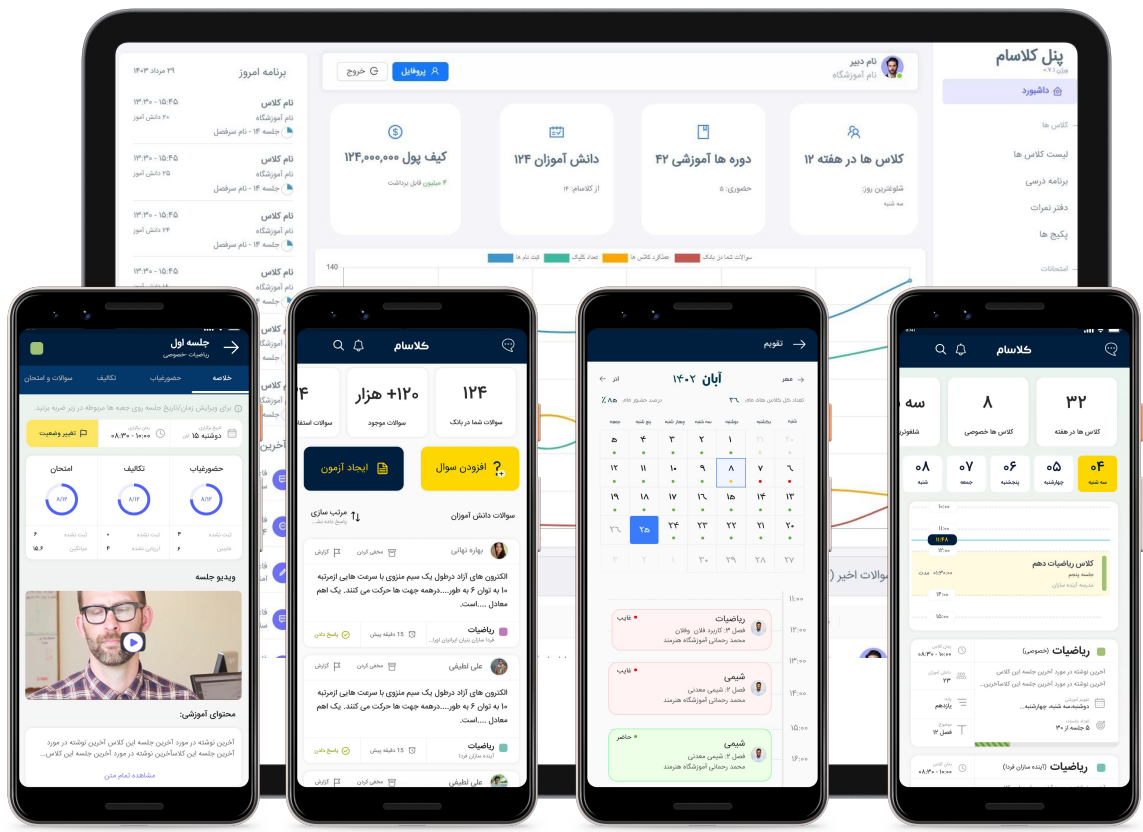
پنل کلاسام
نسخه ۰.۷.۱
داشبورد
کلاس ها
لیست کلاس ها
برنامه درسی
دفتر نمرات
پکیج ها
امتحانات

نام دبیر
نام آموزشگاه
پروفایل
خروج

کلاس ها در هفته ۱۲
شلوغترین روز:
سه شنبه
دوره ها آموزشی ۴۲
حضوری: ۵
دانش آموزان ۱۲۴
از کلاسام: ۱۴
کیف پول ۱۲۴,۰۰۰,۰۰۰
۴ میلیون قابل برداشت

سوالات شما در بانک
حضار در کلاس ها
تعداد کلیک
ثبت نام ها
140

برنامه امروز
۲۹ مرداد ۱۴۰۳
نام کلاس
نام آموزشگاه
۱۳:۳۰ - ۱۵:۴۵
۲۰ دانش آموز
جلسه ۱۴ - نام سرفصل
نام کلاس
نام آموزشگاه
۱۳:۳۰ - ۱۵:۴۵
۲۵ دانش آموز
جلسه ۱۴ - نام سرفصل
نام کلاس
نام آموزشگاه
۱۳:۳۰ - ۱۵:۴۵
۲۴ دانش آموز
جلسه ۱۴ - نام سرفصل
نام کلاس
۱۳:۳۰ - ۱۵:۴۵

جلسه اول
ریاضیات خصوصی
خلاصه
حضورغیاب
تکالیف
سوالات و امتحان
برای ویرایش زمان/تاریخ جلسه روی جعبه ها مربوطه در زیر ضربه بزنید
تاریخ برگزاری
دوشنبه ۱۸
زمان برگزاری
۰۸:۳۰ - ۰۹:۳۰
تغییر وضعیت
حضورغیاب
تکالیف
امتحان
۸/۱۲
۸/۱۲
۸/۱۲
ویدیو جلسه
محتوای آموزشی:
آخرین نوشته در مورد آخرین جلسه این کلاس آخرین نوشته در مورد آخرین جلسه این کلاسآخرین نوشته در مورد آخرین جلسه این کلاس
مشاهده تمام متن

کلاسام
۱۲۴
سوالات شما در بانک
+۱۲۰ هزار
سوالات موجود
سوالات استفاده
افزودن سوال
ایجاد آزمون
سوالات دانش آموزان
مرتب سازی
بهاره نهانی
محفی کردن
گزارش
الکترون های آزاد درطول یک سیم منزوی با سرعت هایی ازمرتبه ۱۰ به توان ۶ به طور.....درهمه جهت ها حرکت می کنند. یک اهم معادل .....است؟
ریاضیات
آینده سازان ایرانیان فردا
۱۵ دقیقه پیش
پاسخ دادن
علی لطیفی
محفی کردن
گزارش
الکترون های آزاد درطول یک سیم منزوی با سرعت هایی ازمرتبه ۱۰ به توان ۶ به طور.....درهمه جهت ها حرکت می کنند. یک اهم معادل .....است؟
ریاضیات
آینده سازان فردا
۱۵ دقیقه پیش
پاسخ دادن
علی لطیفی

تقویم
آبان ۱۴۰۲
مهر
آذر
تعداد کل کلاس های ماه: ۳۶
درصد حضور ماه: ٪۸۵
شنبه
یکشنبه
دوشنبه
سه شنبه
چهارشنبه
پنج شنبه
جمعه
۳۰ ۱ ۲ ۳ ۴ ۵
۶ ۷ ۸ ۹ ۱۰ ۱۱ ۱۲
۱۳ ۱۴ ۱۵ ۱۶ ۱۷ ۱۸ ۱۹
۲۰ ۲۱ ۲۲ ۲۳ ۲۴ ۲۵ ۲۶
۲۷ ۲۸ ۲۹ ۳۰
۱۱:۰۰
۱۲:۰۰
۱۳:۰۰
۱۴:۰۰
۱۵:۰۰
۱۶:۰۰
۱۷:۰۰
ریاضیات
غایب
فصل ۲: کاربرد فلان وفلان
محمد رحمانی آموزشگاه هنرمند
شیمی
غایب
فصل ۱: شیمی معدنی
محمد رحمانی آموزشگاه هنرمند
شیمی
حاضر
فصل ۱: شیمی معدنی
محمد رحمانی آموزشگاه هنرمند

کلاسام
۳۲
کلاس ها در هفته
۸
کلاس ها خصوصی
سه
شلوغتر
۰۴
سه شنبه
۰۵
چهارشنبه
۰۶
پنجشنبه
۰۷
جمعه
۰۸
شنبه
۱۰:۰۰
۱۱:۰۰
۱۱:۴۸
۱۲:۰۰
۱۳:۰۰
۱۴:۰۰
کلاس ریاضیات دهم
جلسه پنجم
مدرسه آینده سازان
۰۸:۳۰ - ۱۰:۰۰
مدت
ریاضیات
(خصوصی)
آخرین نوشته در مورد آخرین جلسه این کلاس آخرین نوشته در مورد آخرین جلسه این کلاسآخرین نوشته در مورد
زمان کلاس
۸:۳۰ - ۱۰:۰۰
تعداد دانش آموزان
۲۳
روزهای برگزاری
دوشنبه،سه شنبه، چهارشنبه
پایه
یازدهم
موضوع
فصل ۳
تعداد جلسات
۵ جلسه از ۲۰
ریاضیات
(آینده سازان فردا)
زمان کلاس
۸:۳۰ - ۱۰:۰۰